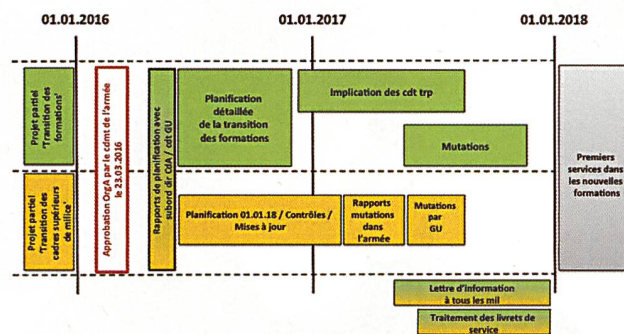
01.01.2016

01.01.2017

01.01.2018

Projet partiel 'Transition des formations'

Projet partiel 'Transition des cadres supérieurs de milice'

Approbation OrgA par le cdmt de l'armée le 23.03.2016

Rapports de planification avec subord dir OIA / cdt GU

Planification détaillée de la transition des formations

Implication des cdt trp

Mutations

Premiers services dans les nouvelles formations

Planification 01.01.18 / Contrôles / Mises à jour

Rapports mutations dans l'armée

Mutations par GU

Lettre d'information à tous les mil

Traitement des livrets de service